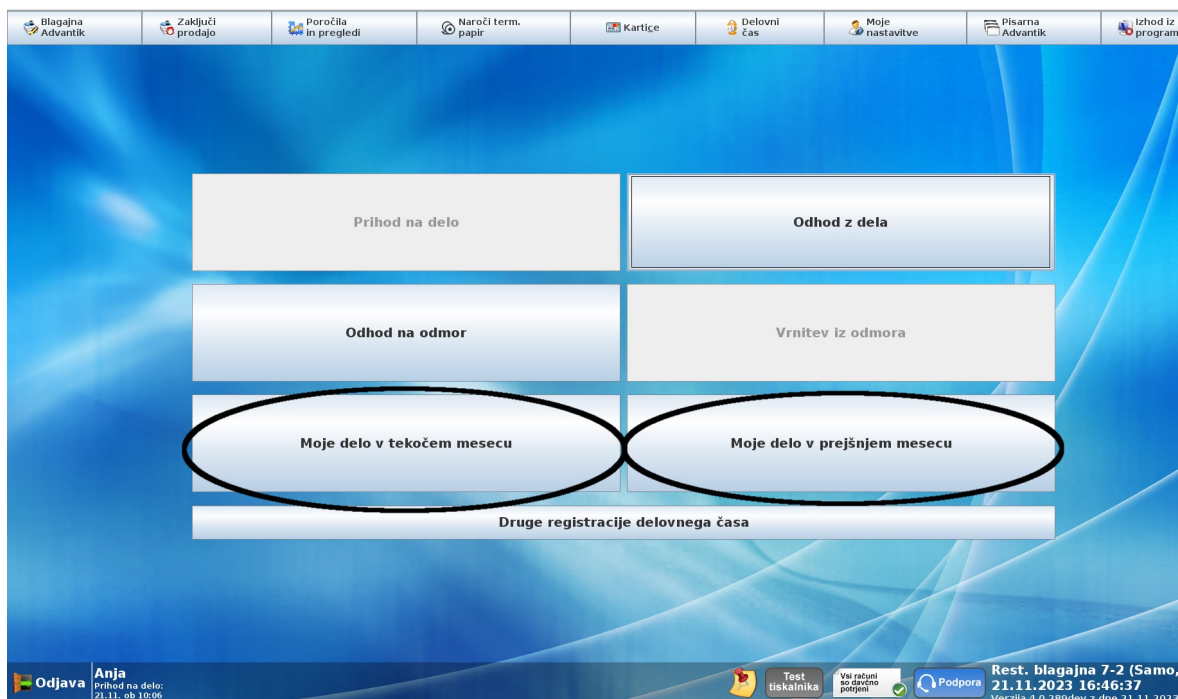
Blagajna Advantik | Zaključi prodajo | Poročila in pregledi | Naroči term. papir | Kartice | Delovni čas | Moje nastavitve | Pisarna Advantik | Izhod iz program

Prihod na delo

Odhod z dela

Odhod na odmor

Vrnitev iz odmora

Moje delo v tekočem mesecu

Moje delo v prejšnjem mesecu

Druge registracije delovnega časa

Odjava
Anja
Prihod na delo:
21.11. ob 10:06

Test tiskalnika

Vsi računi so davčno potrjeni

Podpora

Rest. blagajna 7-2 (Samo,
21.11.2023 16:46:37
Verzija 4.0.380dev z dne 21.11.2023